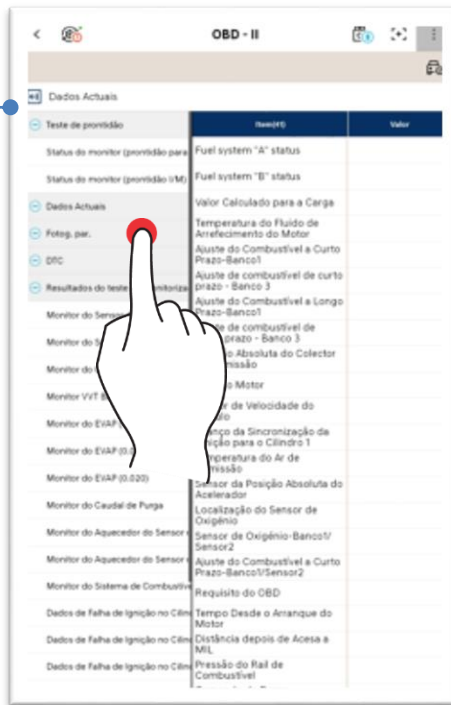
OBD - II

Dados Actuais

Teste de prontidão

Status do monitor (prontidão para

Status do monitor (prontidão I/M)

Dados Actuais

Fotog. par.

DTC

Resultados do teste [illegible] monitoriza

Monitor do Sens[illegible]

Monitor do S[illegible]

Monitor do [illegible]

Monitor VVT B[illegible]

Monitor do EVAP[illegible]

Monitor do EVAP (0.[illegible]

Monitor do EVAP (0.020)

Monitor do Caudal de Purga

Monitor do Aquecedor do Sensor

Monitor do Aquecedor do Sensor

Monitor do Sistema de Combustív

Dados de Falha de Ignição no Cilin

Dados de Falha de Ignição no Cilin

Dados de Falha de Ignição no Cilin

| Item(41) | Valor |
|---|---|
| Fuel system "A" status | |
| Fuel system "B" status | |
| Valor Calculado para a Carga | |
| Temperatura do Fluido de Arrefecimento do Motor | |
| Ajuste do Combustível a Curto Prazo-Banco1 | |
| Ajuste de combustível de curto prazo - Banco 3 | |
| Ajuste do Combustível a Longo Prazo-Banco1 | |
| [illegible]e de combustível de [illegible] prazo - Banco 3 | |
| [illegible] Absoluta do Colector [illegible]missão | |
| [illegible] Motor | |
| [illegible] de Velocidade do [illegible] | |
| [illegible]nço da Sincronização de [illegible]ição para o Cilindro 1 | |
| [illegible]peratura do Ar de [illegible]missão | |
| Sensor da Posição Absoluta do Acelerador | |
| Localização do Sensor de Oxigénio | |
| Sensor de Oxigénio-Banco1/ Sensor2 | |
| Ajuste do Combustível a Curto Prazo-Banco1/Sensor2 | |
| Requisito do OBD | |
| Tempo Desde o Arranque do Motor | |
| Distância depois de Acesa a MIL | |
| Pressão do Rail de Combustível | |